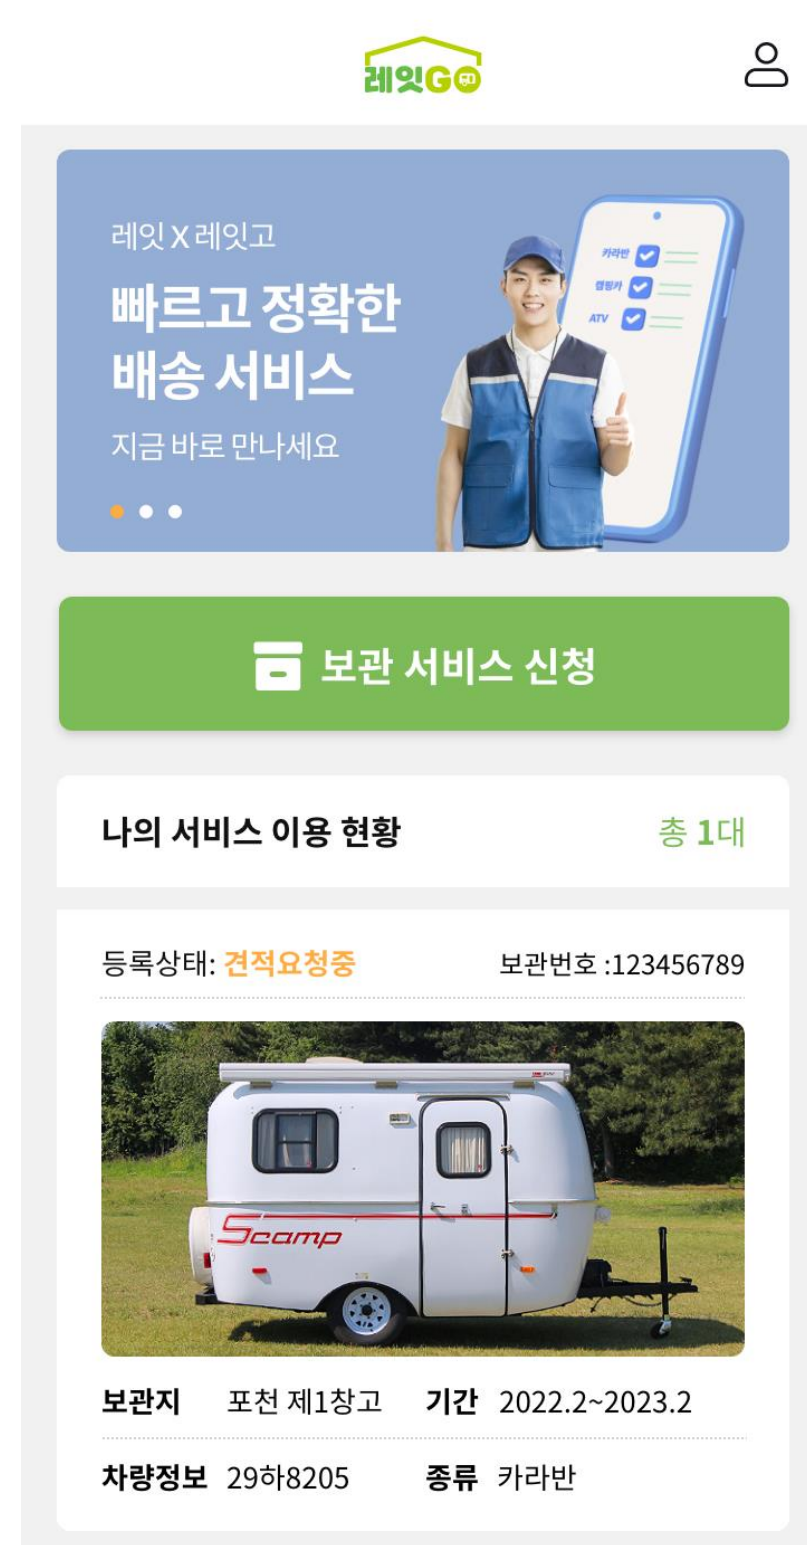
레잇GO

레잇 X 레잇고
빠르고 정확한 배송 서비스
지금 바로 만나세요

카라반
캠핑카
ATV

보관 서비스 신청

나의 서비스 이용 현황 총 1대

등록상태: 견적요청중 보관번호 :123456789

Scamp

보관지 포천 제1창고 기간 2022.2~2023.2

차량정보 29하8205 종류 카라반